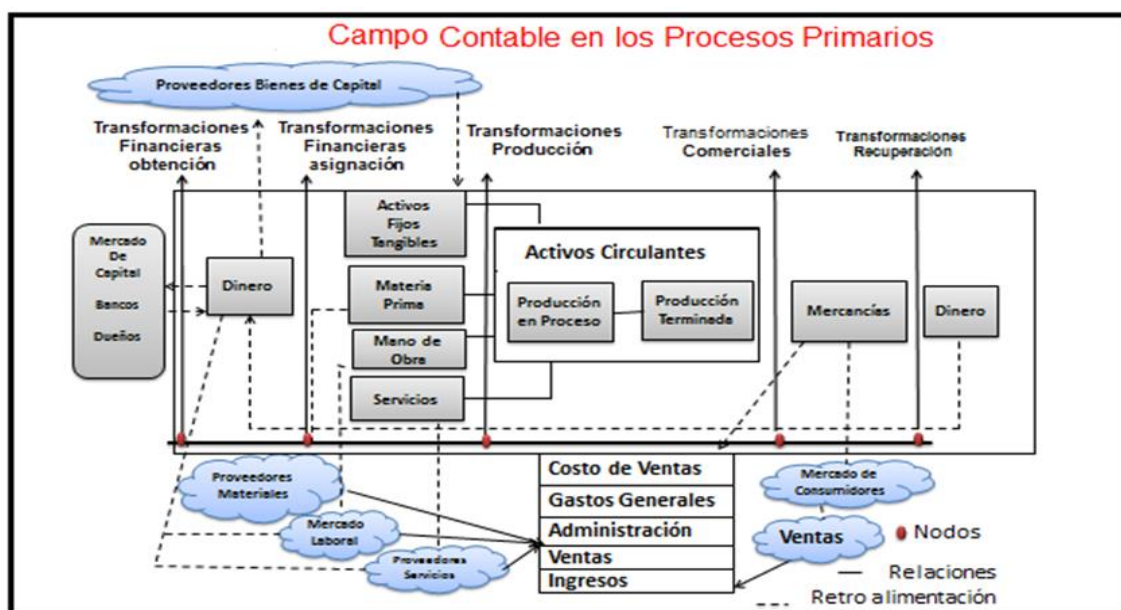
Campo Contable en los Procesos Primarios

Proveedores Bienes de Capital

Transformaciones Financieras obtención

Transformaciones Financieras asignación

Transformaciones Producción

Transformaciones Comerciales

Transformaciones Recuperación

Mercado De Capital

Bancos

Dueños

Dinero

Activos Fijos Tangibles

Materia Prima

Mano de Obra

Servicios

Activos Circulantes

Producción en Proceso

Producción Terminada

Mercancías

Dinero

Proveedores Materiales

Mercado Laboral

Proveedores Servicios

Costo de Ventas

Gastos Generales

Administración

Ventas

Ingresos

Mercado de Consumidores

Ventas

Nodos

Relaciones

Retro alimentación